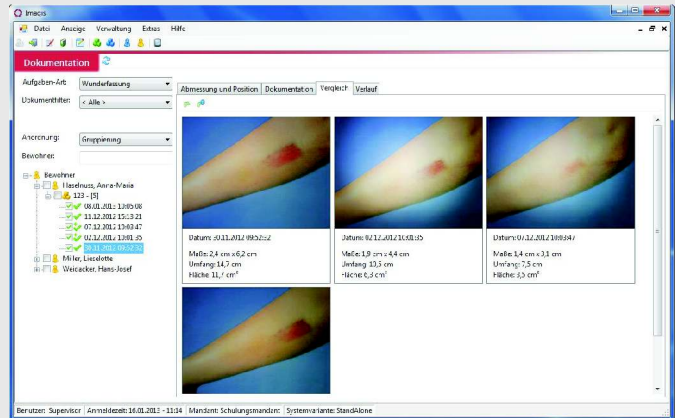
Imacis

Datei Anzeige Verwaltung Extras Hilfe

Dokumentation

Aufgaben-Art: Wunderfassung

Dokumentfilter: < Alle >

Anordnung: Gruppierung

Bewohner:

Bewohner
Haselnuss, Anna-Maria
123 - [5]
08.01.2013 13:05:08
13.12.2012 15:13:21
07.12.2012 13:03:47
02.12.2012 12:01:35
30.11.2012 09:52:52
Miller, Lieselotte
Weidacker, Hans-Josef

Abmessung und Position | Dokumentation | Vergleich | Verlauf

Datum: 30.11.2012 09:52:52
Maße: 2,4 cm x 6,2 cm
Umfang: 14,7 cm
Fläche: 11,7 $cm^2$

Datum: 02.12.2012 12:01:35
Maße: 1,9 cm x 4,4 cm
Umfang: 13,3 cm
Fläche: 6,3 $cm^2$

Datum: 07.12.2012 13:03:47
Maße: 1,4 cm x 3,1 cm
Umfang: 7,5 cm
Fläche: 3,5 $cm^2$

Benutzer: Supervisor | Anmeldezeit: 16.01.2013 - 11:14 | Mandant: Schulungsmandant | Systemvariante: StandAlone